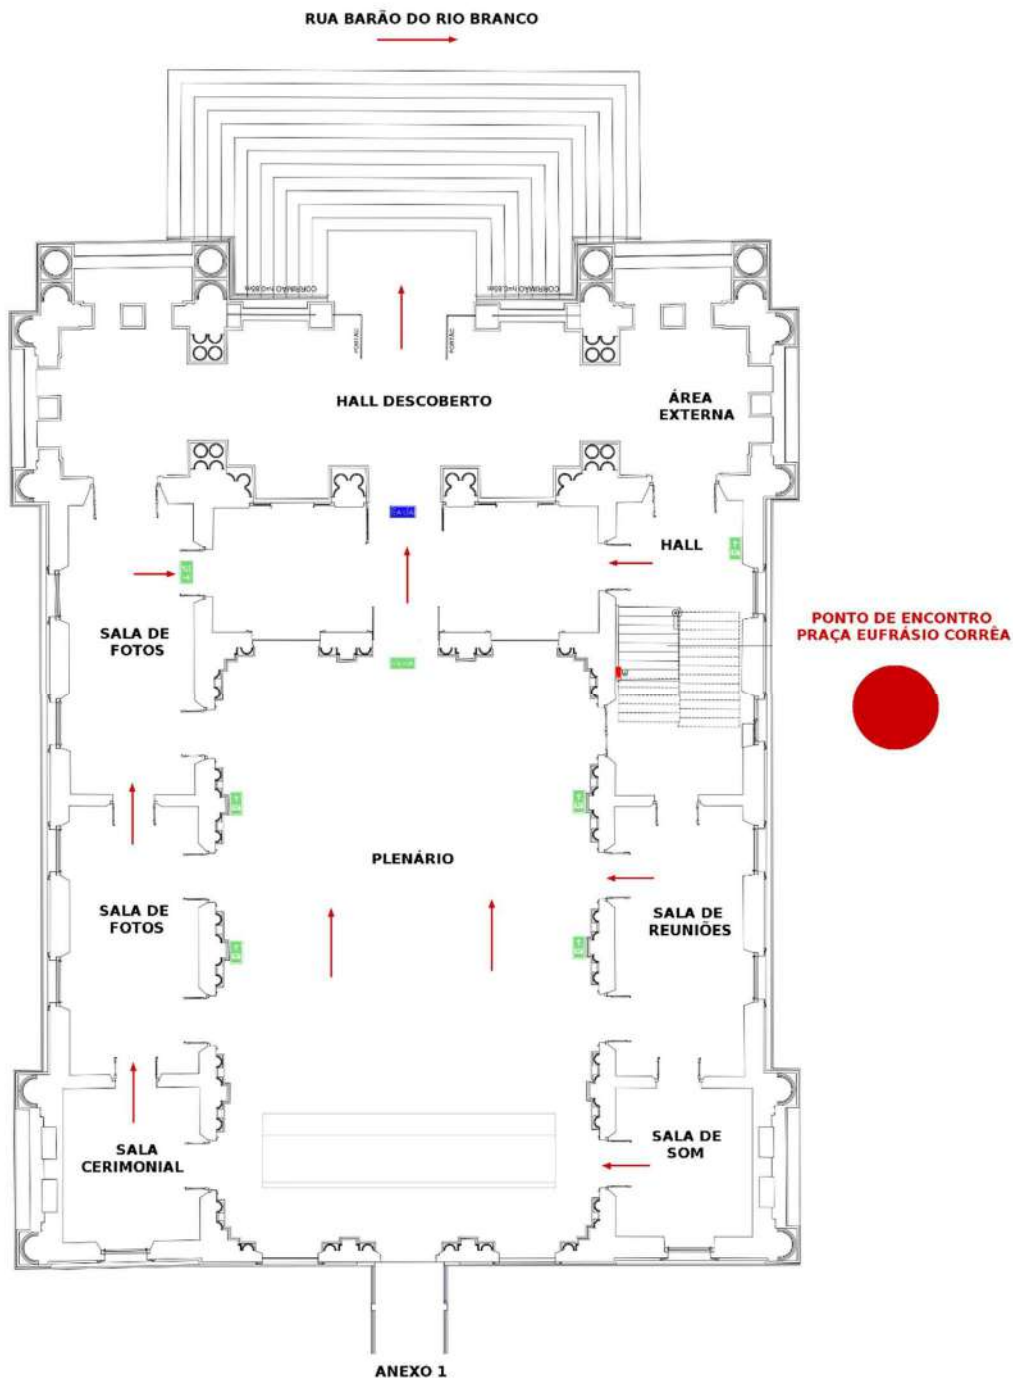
RUA BARÃO DO RIO BRANCO

HALL DESCOBERTO

ÁREA EXTERNA

SAÍDA

HALL

SALA DE FOTOS

PONTO DE ENCONTRO PRAÇA EUFRÁSIO CORRÊA

PLENÁRIO

SALA DE FOTOS

SALA DE REUNIÕES

SALA CERIMONIAL

SALA DE SOM

ANEXO 1